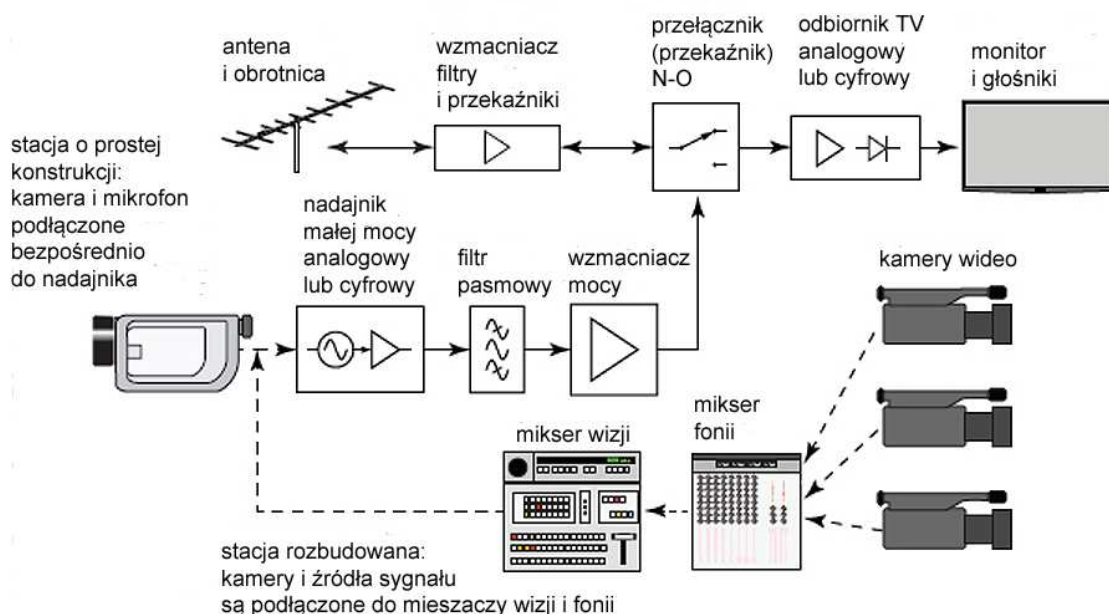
antena
i obrotnica

wzmacniacz
filtry
i przekaźniki

przełącznik
(przekaźnik)
N-O

odbiornik TV
analogowy
lub cyfrowy

monitor
i głośniki

stacja o prostej
konstrukcji:
kamera i mikrofon
podłączone
bezpośrednio
do nadajnika

nadajnik
małej mocy
analogowy
lub cyfrowy

filtr
pasmowy

wzmacniacz
mocy

kamery wideo

mikser
fonii

mikser wizji

stacja rozbudowana:
kamery i źródła sygnału
są podłączone do mieszaczy wizji i fonii